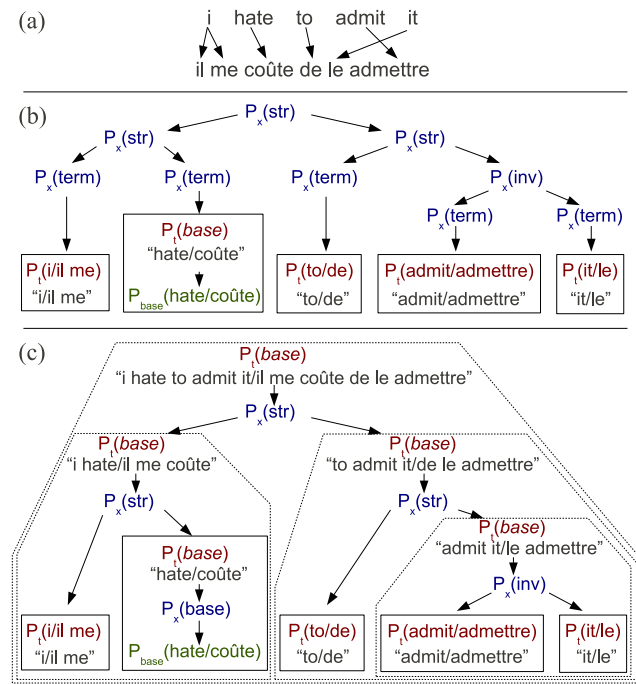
(a)

i hate to admit it

il me coûte de le admettre

(b)

$P_x$(str)

$P_x$(str)

$P_x$(str)

$P_x$(term)

$P_x$(term)

$P_x$(term)

$P_x$(inv)

$P_x$(term)

$P_x$(term)

$P_t$(i/il me)
"i/il me"

$P_t$(*base*)
"hate/coûte"
$P_{base}$(hate/coûte)

$P_t$(to/de)
"to/de"

$P_t$(admit/admettre)
"admit/admettre"

$P_t$(it/le)
"it/le"

(c)

$P_t$(*base*)
"i hate to admit it/il me coûte de le admettre"

$P_x$(str)

$P_t$(*base*)
"i hate/il me coûte"

$P_t$(*base*)
"to admit it/de le admettre"

$P_x$(str)

$P_x$(str)

$P_t$(*base*)
"admit it/le admettre"

$P_x$(inv)

$P_t$(i/il me)
"i/il me"

$P_t$(*base*)
"hate/coûte"
$P_x$(base)
$P_{base}$(hate/coûte)

$P_t$(to/de)
"to/de"

$P_t$(admit/admettre)
"admit/admettre"

$P_t$(it/le)
"it/le"